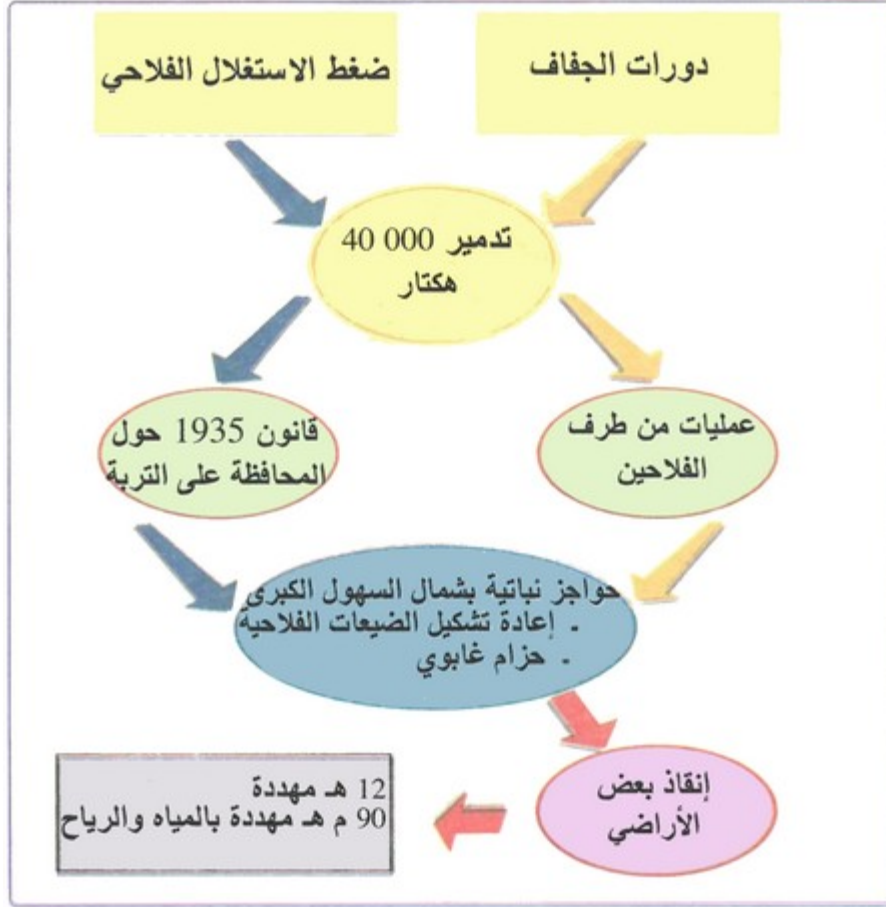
دورات الجفاف

ضغط الاستغلال الفلاحي

تدمير 40 000 هكتار

عمليات من طرف الفلاحين

قانون 1935 حول المحافظة على التربة

حواجز نباتية بشمال السهول الكبرى
- إعادة تشكيل الضيعات الفلاحية
- حزام غابوي

إنقاذ بعض الأراضي

12 هـ مهددة
90 م هـ مهددة بالمياه والرياح